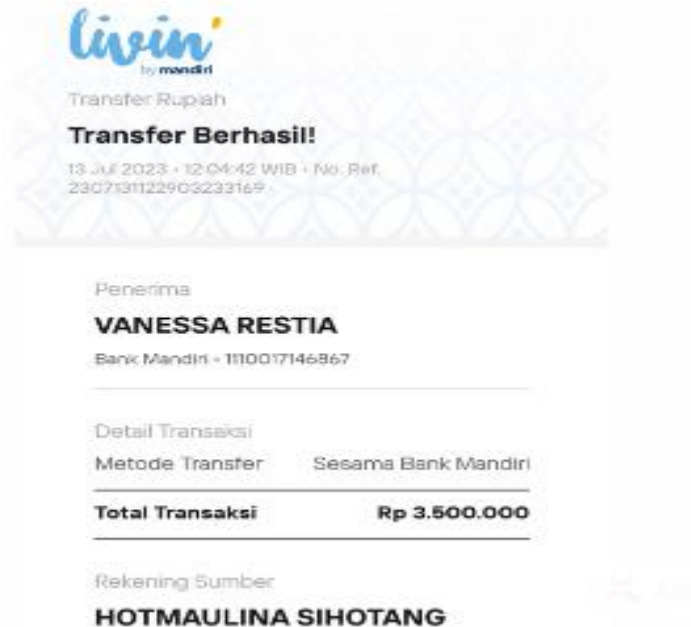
livin'
by mandiri

Transfer Rupiah

Transfer Berhasil!

13 Jul 2023 • 12:04:42 WIB • No. Ref. 2307131122903233169

Penerima

VANESSA RESTIA

Bank Mandiri • 1110017146867

Detail Transaksi

| Metode Transfer | Sesama Bank Mandiri |
|---|---|
| Total Transaksi | Rp 3.500.000 |

Rekening Sumber

HOTMAULINA SIHOTANG